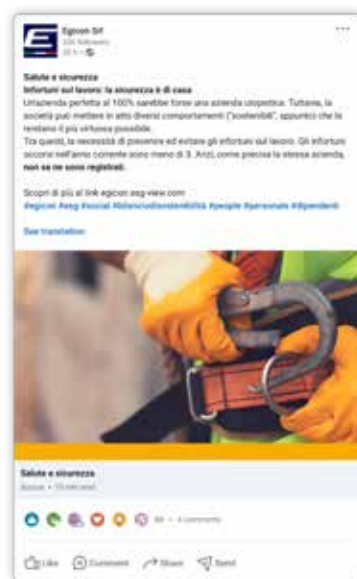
Egicon Srl
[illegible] followers
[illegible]

Salute e sicurezza
Infortuni sul lavoro: la sicurezza è di casa
Un'azienda perfetta al 100% sarebbe forse una azienda utopistica. Tuttavia, la società può mettere in atto diversi comportamenti ("sostenibili", appunto) che la rendano il più virtuosa possibile.
Tra questi, la necessità di prevenire ed evitare gli infortuni sul lavoro. Gli infortuni occorsi nell'anno corrente sono meno di 3. Anzi, come precisa la stessa azienda, non se ne sono registrati.

Scopri di più al link egicon.esg-view.com
#egicon #esg #social #bilanciodisostenibilità #people #personale #dipendenti

See translation

Salute e sicurezza
Egicon • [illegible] min read

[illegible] • 4 comments

Like Comment Share Send